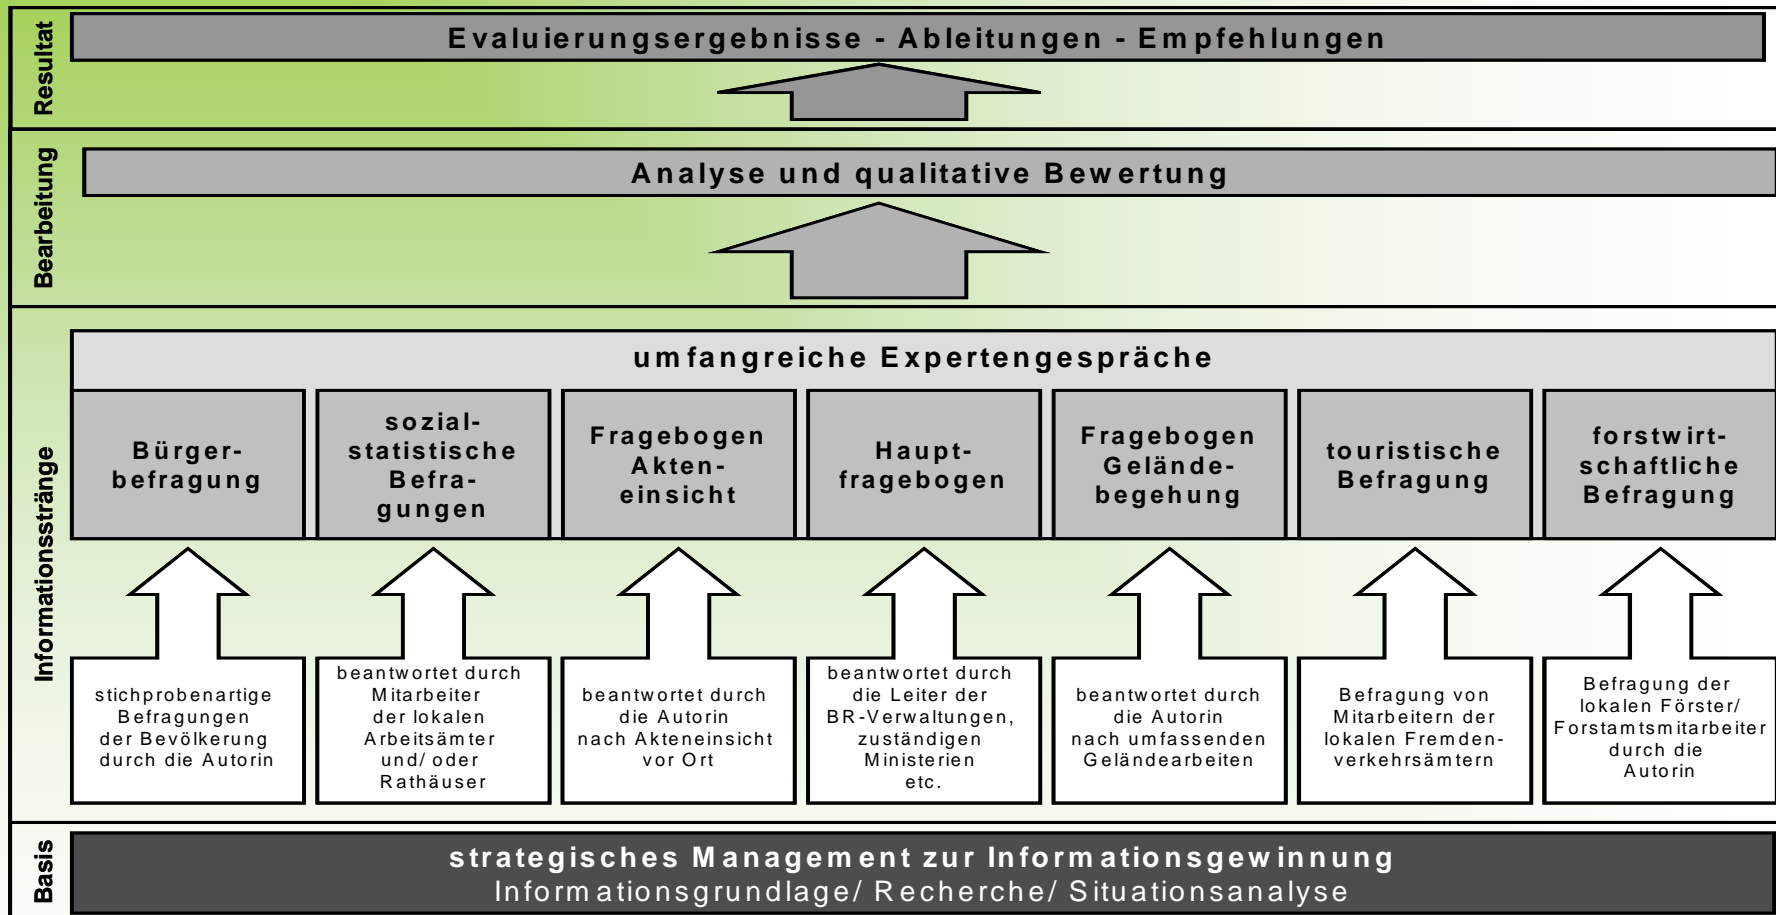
Resultat

Evaluierungsergebnisse - Ableitungen - Empfehlungen

Bearbeitung

Analyse und qualitative Bewertung

Informationsstränge

umfangreiche Expertengespräche

Bürgerbefragung

sozialstatistische Befragungen

Fragebogen Akteneinsicht

Hauptfragebogen

Fragebogen Geländebegehung

touristische Befragung

forstwirtschaftliche Befragung

stichprobenartige Befragungen der Bevölkerung durch die Autorin

beantwortet durch Mitarbeiter der lokalen Arbeitsämter und/ oder Rathäuser

beantwortet durch die Autorin nach Akteneinsicht vor Ort

beantwortet durch die Leiter der BR-Verwaltungen, zuständigen Ministerien etc.

beantwortet durch die Autorin nach umfassenden Geländearbeiten

Befragung von Mitarbeitern der lokalen Fremdenverkehrsämtern

Befragung der lokalen Förster/ Forstamtsmitarbeiter durch die Autorin

Basis

strategisches Management zur Informationsgewinnung
Informationsgrundlage/ Recherche/ Situationsanalyse